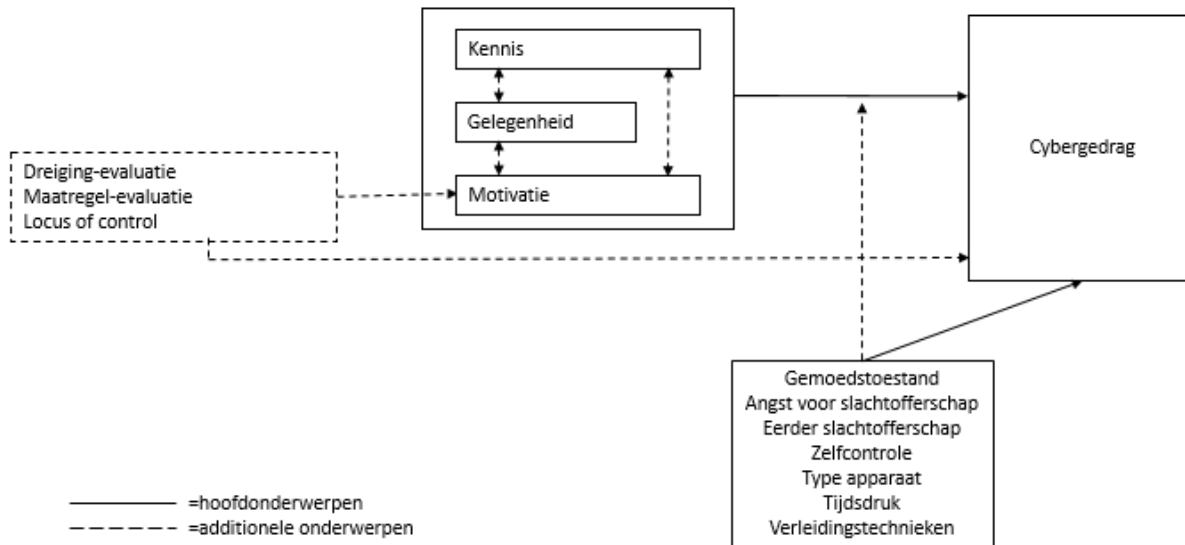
Kennis
Gelegenheid
Motivatie

Cybergedrag

Dreiging-evaluatie
Maatregel-evaluatie
Locus of control

Gemoedstoestand
Angst voor slachtofferschap
Eerder slachtofferschap
Zelfcontrole
Type apparaat
Tijdsdruk
Verleidingstechnieken

=hoofdonderwerpen
=additionele onderwerpen